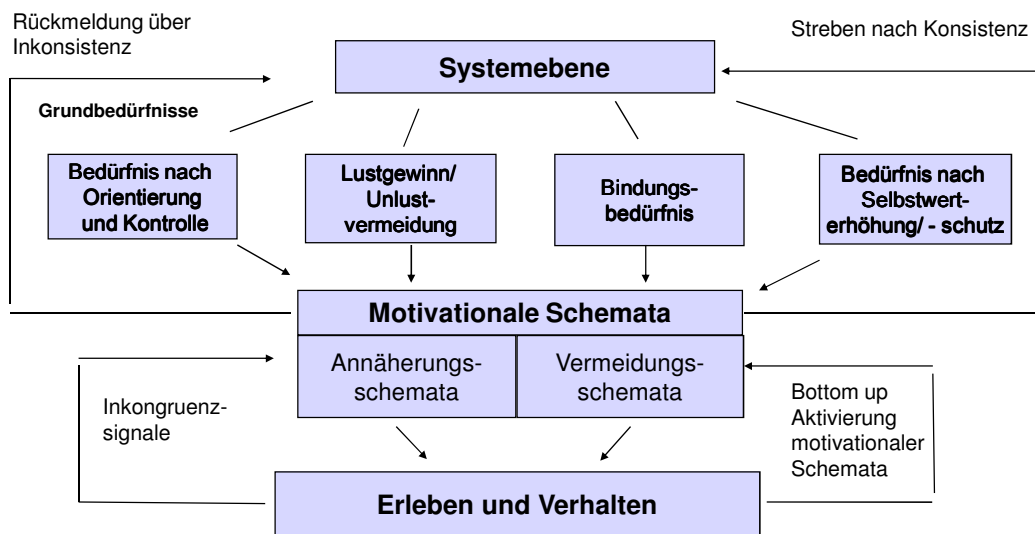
Rückmeldung über Inkonsistenz

Streben nach Konsistenz

Systemebene

Grundbedürfnisse

Bedürfnis nach Orientierung und Kontrolle

Lustgewinn/ Unlustvermeidung

Bindungsbedürfnis

Bedürfnis nach Selbstwerterhöhung/ - schutz

Motivationale Schemata

Annäherungsschemata

Vermeidungsschemata

Inkongruenzsignale

Bottom up Aktivierung motivationaler Schemata

Erleben und Verhalten